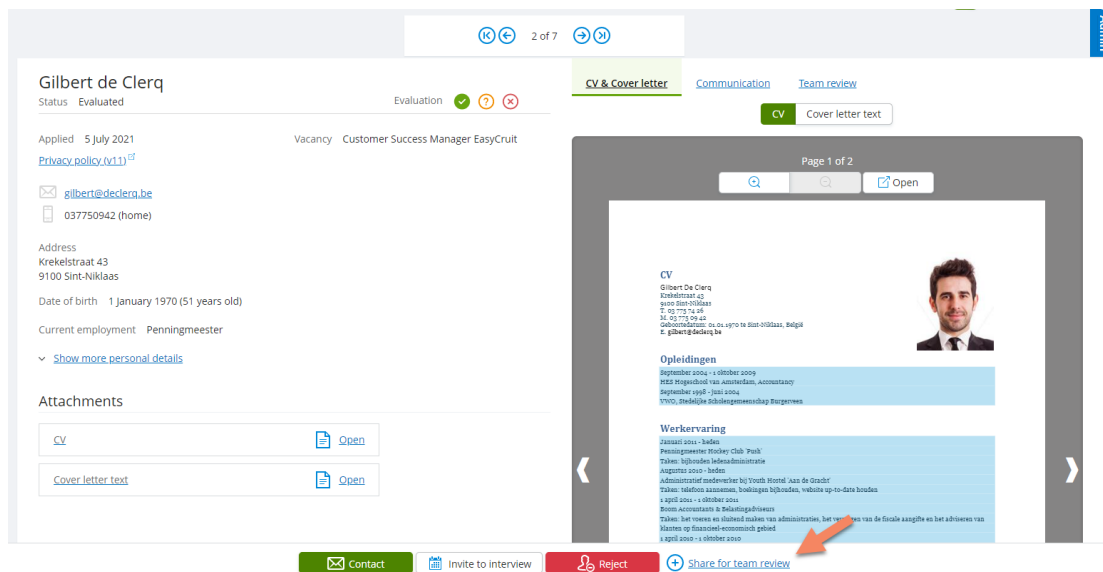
2 of 7

Gilbert de Clercq
Status Evaluated
Evaluation

Applied 5 July 2021
Vacancy Customer Success Manager EasyCruit
Privacy policy (v11)

gilbert@declerq.be
037750942 (home)

Address
Krekelstraat 43
9100 Sint-Niklaas

Date of birth 1 January 1970 (51 years old)

Current employment Penningmeester

Show more personal details

Attachments

CV Open

Cover letter text Open

CV & Cover letter
Communication
Team review

CV
Cover letter text

Page 1 of 2
Open

CV
Gilbert De Clerq
Krekelstraat 43
9100 Sint-Niklaas
T. 03 775 74 26
M. 03 775 09 42
Geboortedatum: 01.01.1970 te Sint-Niklaas, België
E. gilbert@declerq.be

Opleidingen
September 2004 - 1 oktober 2009
HES Hogeschool van Amsterdam, Accountancy
September 1998 - Juni 2004
VWO, Stedelijke Scholengemeenschap Burgerveen

Werkervaring
Januari 2011 - heden
Penningmeester Hockey Club 'Push'
Taken: bijhouden ledenadministratie
Augustus 2010 - heden
Administratief medewerker bij Youth Hostel 'Aan de Gracht'
Taken: telefoon aannemen, boekingen bijhouden, website up-to-date houden
1 april 2011 - 1 oktober 2011
Boom Accountants & Belastingadviseurs
Taken: het voeren en sluitend maken van administraties, het ver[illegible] van de fiscale aangifte en het adviseren van klanten op financieel-economisch gebied
1 april 2010 - 1 oktober 2010

Contact
Invite to interview
Reject
Share for team review